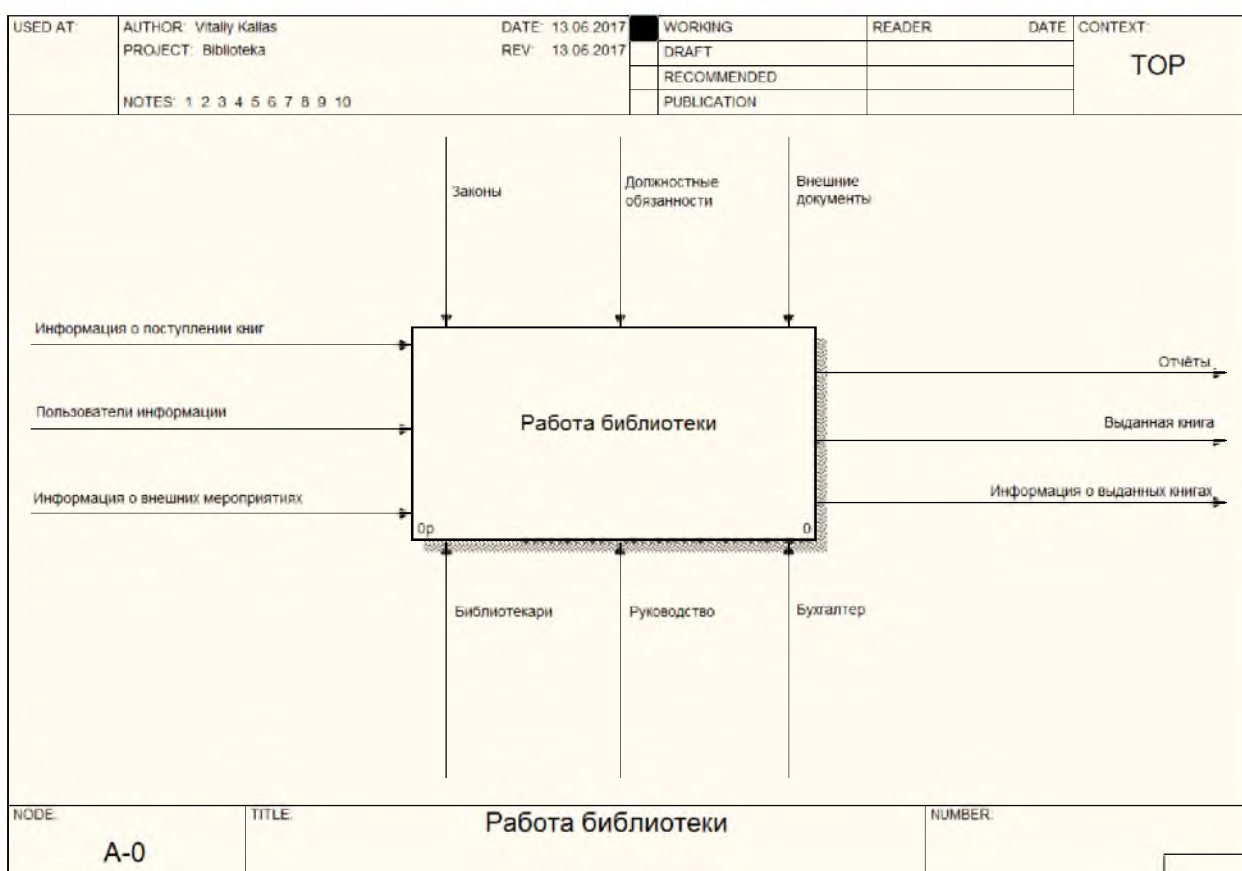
| USED AT: | AUTHOR: Vitaly Kallas | DATE: 13.06.2017 | | WORKING | READER | DATE | CONTEXT: |
|---|---|---|---|---|---|---|---|
| | PROJECT: Biblioteka | REV: 13.06.2017 | | DRAFT | | | TOP |
| | | | | RECOMMENDED | | | |
| | NOTES: 1 2 3 4 5 6 7 8 9 10 | | | PUBLICATION | | | |

Законы

Должностные обязанности

Внешние документы

Информация о поступлении книг

Пользователи информации

Информация о внешних мероприятиях

Работа библиотеки

0p

0

Отчёты

Выданная книга

Информация о выданных книгах

Библиотекари

Руководство

Бухгалтер

| NODE: | TITLE: | NUMBER: |
|---|---|---|
| A-0 | Работа библиотеки | |